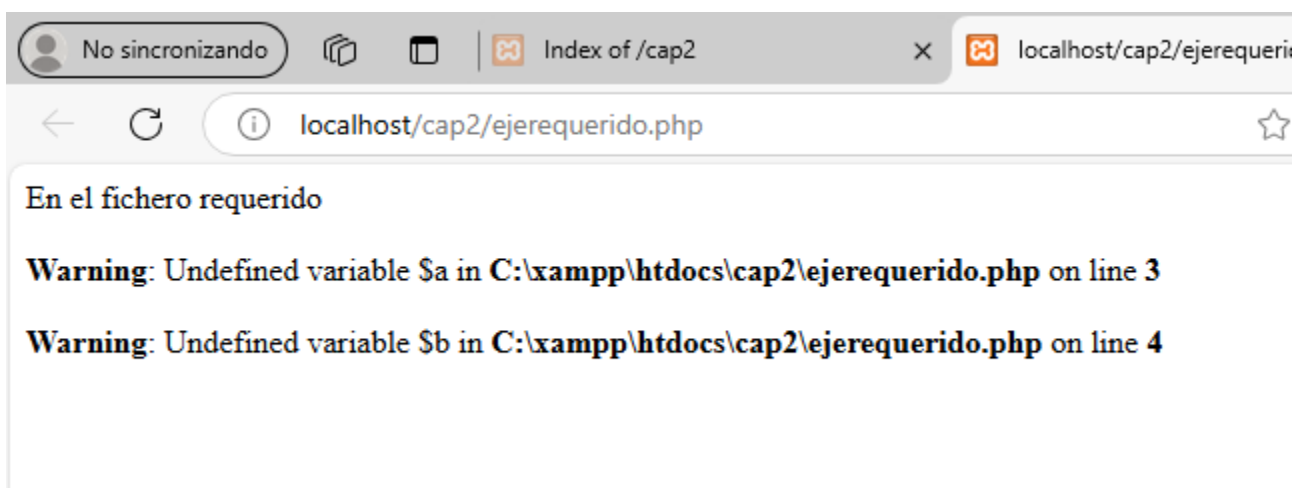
No sincronizando

Index of /cap2

×

localhost/cap2/ejerequeri

localhost/cap2/ejerequerido.php

En el fichero requerido

**Warning**: Undefined variable $a in **C:\xampp\htdocs\cap2\ejerequerido.php** on line **3**

**Warning**: Undefined variable $b in **C:\xampp\htdocs\cap2\ejerequerido.php** on line **4**